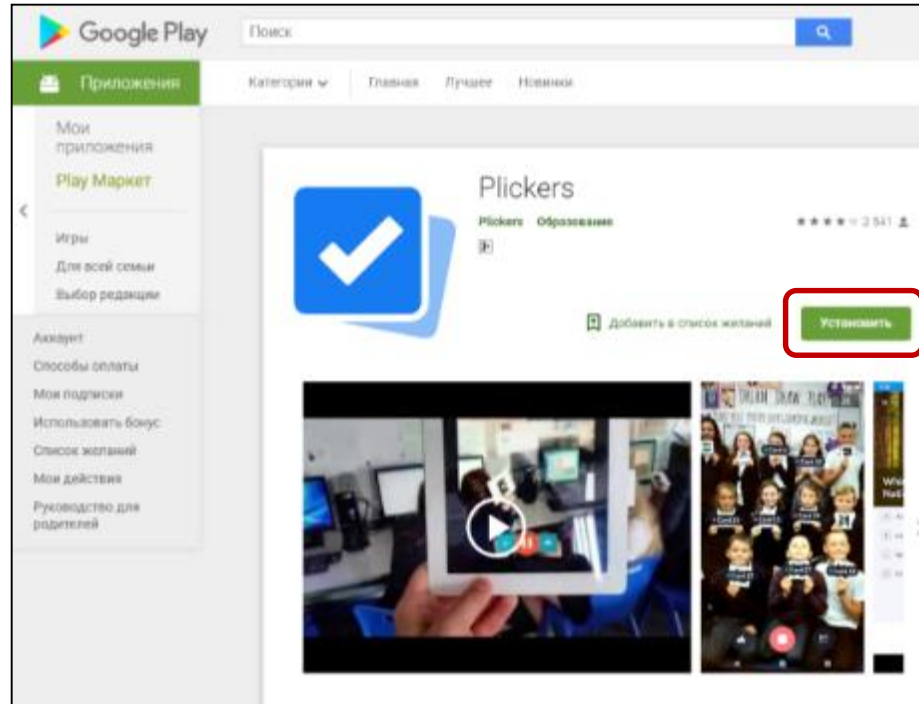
Google Play

Поиск

Приложения

Категории Главная Лучшее Новинки

Мои приложения

Play Маркет

Игры

Для всей семьи

Выбор редакции

Аккаунт

Способы оплаты

Мои подписки

Использовать бонус

Список желаний

Мои действия

Руководство для родителей

Plickers

Plickers Образование

★★★★ 2 541

Добавить в список желаний

Установить